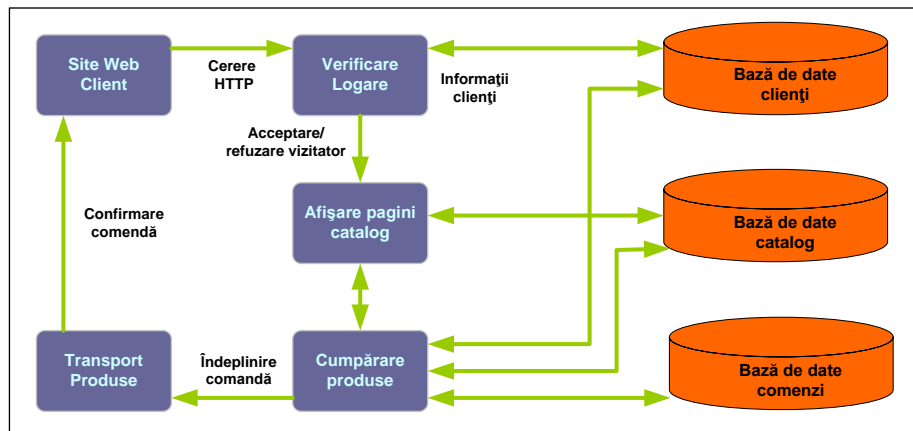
Site Web Client

Cerere HTTP

Verificare Logare

Informaţii clienţi

Bază de date clienţi

Acceptare/ refuzare vizitator

Afişare pagini catalog

Bază de date catalog

Confirmare comandă

Transport Produse

Îndeplinire comandă

Cumpărare produse

Bază de date comenzi